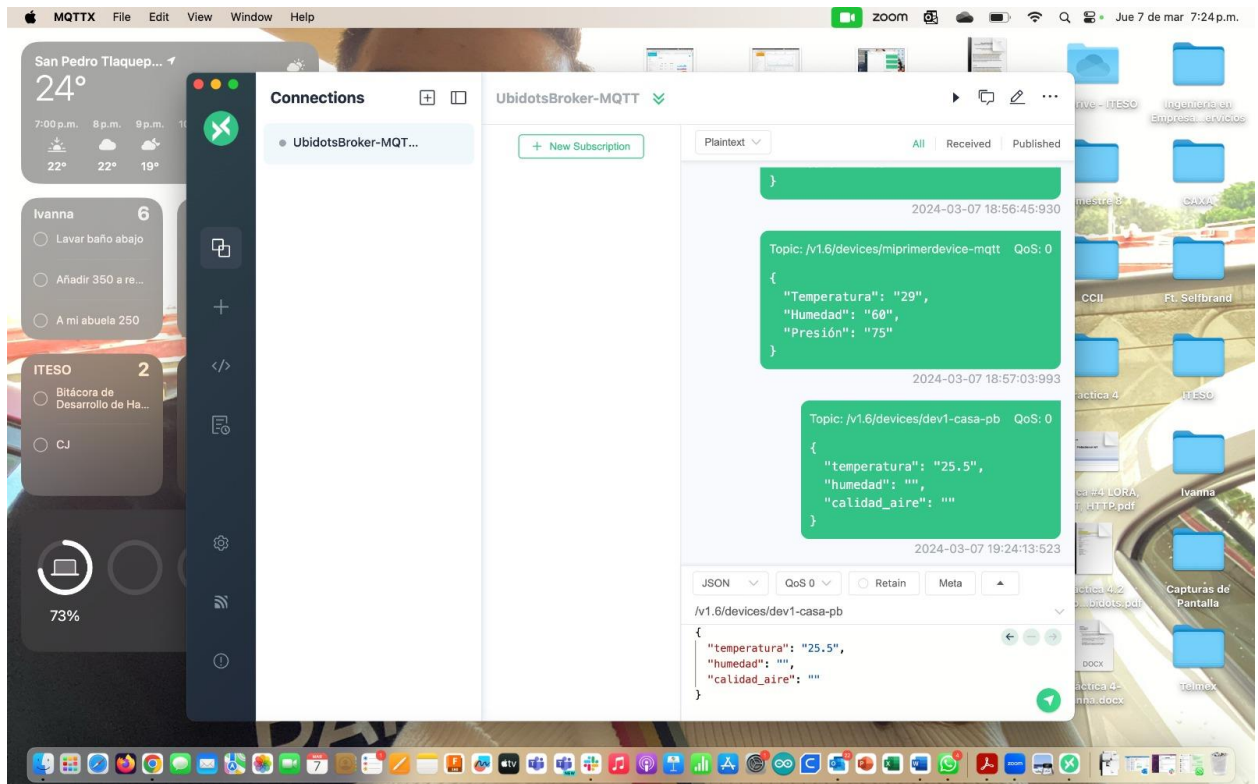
MQTTX File Edit View Window Help

zoom Jue 7 de mar 7:24 p.m.

San Pedro Tlaquep...
24°
7:00 p.m. 8 p.m. 9 p.m.
22° 22° 19°

Ivanna 6
Lavar baño abajo
Añadir 350 a re...
A mi abuela 250

ITESO 2
Bitácora de Desarrollo de Ha...
CJ

73%

Connections
UbidotsBroker-MQT...

UbidotsBroker-MQTT

+ New Subscription

Plaintext
All Received Published

}
2024-03-07 18:56:45:930

Topic: /v1.6/devices/miprimerdevice-mqtt QoS: 0
{
"Temperatura": "29",
"Humedad": "60",
"Presión": "75"
}
2024-03-07 18:57:03:993

Topic: /v1.6/devices/dev1-casa-pb QoS: 0
{
"temperatura": "25.5",
"humedad": "",
"calidad_aire": ""
}
2024-03-07 19:24:13:523

JSON QoS 0 Retain Meta
/v1.6/devices/dev1-casa-pb
{
"temperatura": "25.5",
"humedad": "",
"calidad_aire": ""
}

rive - ITESO
Ingeniería en Empresa...ervicios
mestre 8
CAXA
CCII
Ft. Selfbrand
ractica 4
ITESO
ca #4 LORA, HTTP.pdf
Ivanna
ctica 4.2 ...bidots.pdf
Capturas de Pantalla
DOCX
actica 4-nna.docx
Telmex